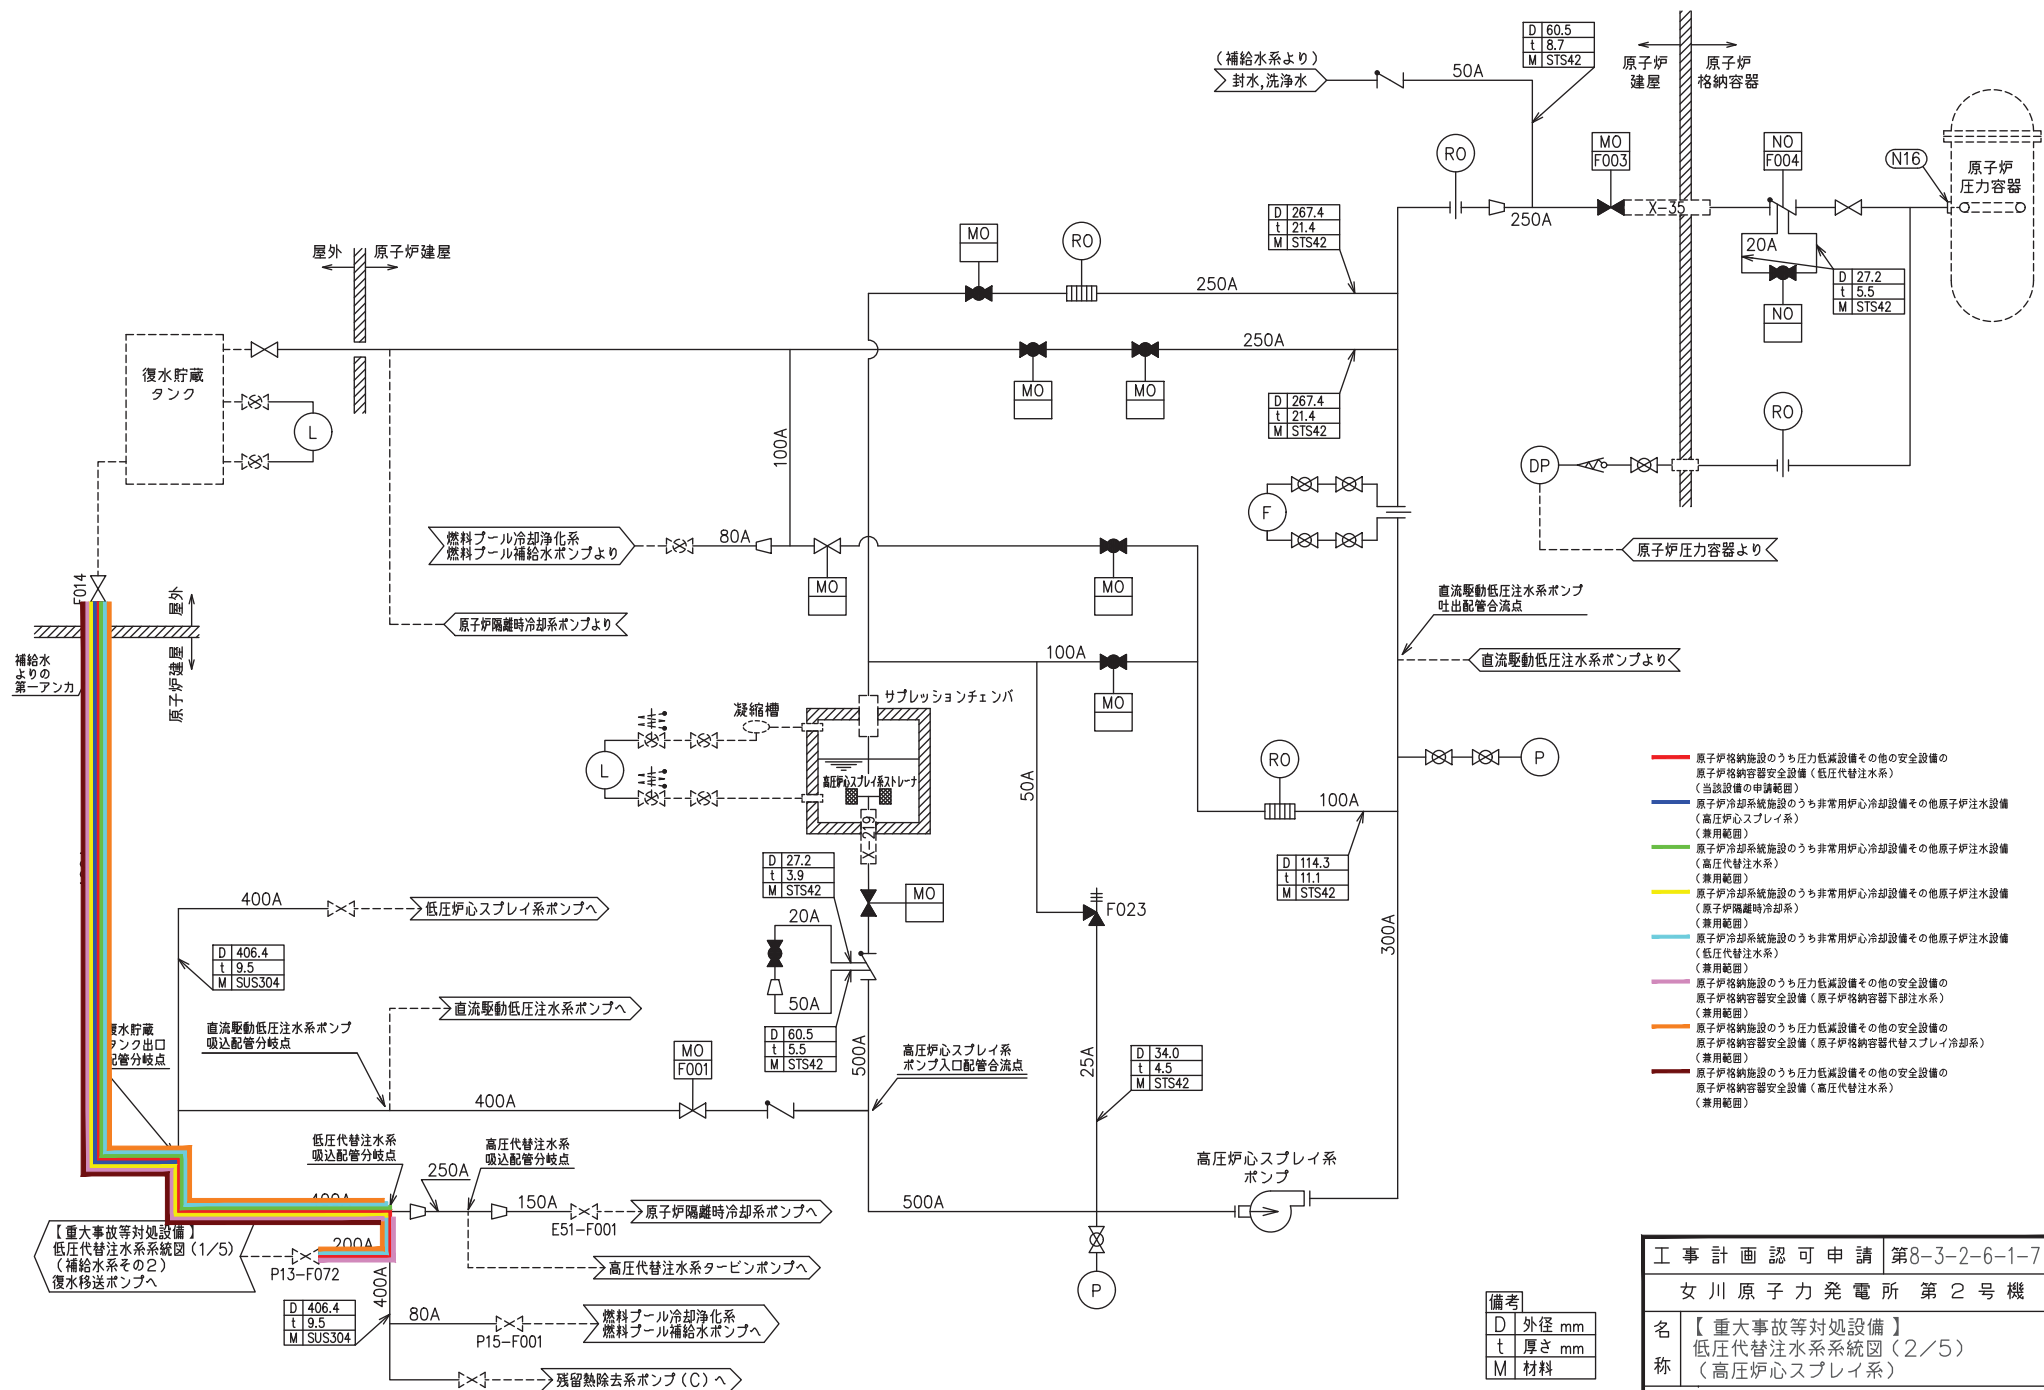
（補給水系より）
封水,洗浄水
50A
| D | 60.5 |
|---|---|
| t | 8.7 |
| M | STS42 |

原子炉建屋
原子炉格納容器
RO
MO
F003
NO
F004
N16
原子炉圧力容器
250A
X-35
20A
| D | 27.2 |
|---|---|
| t | 5.5 |
| M | STS42 |

NO
| D | 267.4 |
|---|---|
| t | 21.4 |
| M | STS42 |

MO
RO
250A
屋外
原子炉建屋
復水貯蔵タンク
L
MO
MO
250A
| D | 267.4 |
|---|---|
| t | 21.4 |
| M | STS42 |

RO
DP
100A
F
燃料プール冷却浄化系
燃料プール補給水ポンプより
80A
MO
MO
原子炉圧力容器より
F014
屋外
原子炉建屋
原子炉隔離時冷却系ポンプより
直流駆動低圧注水系ポンプ
吐出配管合流点
直流駆動低圧注水系ポンプより
補給水
よりの
第一アンカ
100A
MO
サプレッションチェンバ
凝縮槽
L
高圧炉心スプレイ系ストレーナ
X-219
RO
100A
P
50A
| D | 114.3 |
|---|---|
| t | 11.1 |
| M | STS42 |

| D | 27.2 |
|---|---|
| t | 3.9 |
| M | STS42 |

MO
20A
F023
400A
低圧炉心スプレイ系ポンプへ
| D | 406.4 |
|---|---|
| t | 9.5 |
| M | SUS304 |

50A
300A
直流駆動低圧注水系ポンプへ
| D | 60.5 |
|---|---|
| t | 5.5 |
| M | STS42 |

復水貯蔵
タンク出口
配管分岐点
直流駆動低圧注水系ポンプ
吸込配管分岐点
MO
F001
500A
高圧炉心スプレイ系
ポンプ入口配管合流点
25A
| D | 34.0 |
|---|---|
| t | 4.5 |
| M | STS42 |

400A
低圧代替注水系
吸込配管分岐点
高圧代替注水系
吸込配管分岐点
高圧炉心スプレイ系
ポンプ
250A
150A
原子炉隔離時冷却系ポンプへ
E51-F001
500A
【重大事故等対処設備】
低圧代替注水系系統図（1/5）
（補給水系その2）
復水移送ポンプへ
400A
200A
P13-F072
高圧代替注水系タービンポンプへ
P
| D | 406.4 |
|---|---|
| t | 9.5 |
| M | SUS304 |

400A
80A
P15-F001
燃料プール冷却浄化系
燃料プール補給水ポンプへ
残留熱除去系ポンプ（C）へ

原子炉格納施設のうち圧力低減設備その他の安全設備の
原子炉格納容器安全設備（低圧代替注水系）
（当該設備の申請範囲）
原子炉冷却系統施設のうち非常用炉心冷却設備その他原子炉注水設備
（高圧炉心スプレイ系）
（兼用範囲）
原子炉冷却系統施設のうち非常用炉心冷却設備その他原子炉注水設備
（高圧代替注水系）
（兼用範囲）
原子炉冷却系統施設のうち非常用炉心冷却設備その他原子炉注水設備
（原子炉隔離時冷却系）
（兼用範囲）
原子炉冷却系統施設のうち非常用炉心冷却設備その他原子炉注水設備
（低圧代替注水系）
（兼用範囲）
原子炉格納施設のうち圧力低減設備その他の安全設備の
原子炉格納容器安全設備（原子炉格納容器下部注水系）
（兼用範囲）
原子炉格納施設のうち圧力低減設備その他の安全設備の
原子炉格納容器安全設備（原子炉格納容器代替スプレイ冷却系）
（兼用範囲）
原子炉格納施設のうち圧力低減設備その他の安全設備の
原子炉格納容器安全設備（高圧代替注水系）
（兼用範囲）

| 備考 | |
|---|---|
| D | 外径 mm |
| t | 厚さ mm |
| M | 材料 |

| 工事計画認可申請 | 第8-3-2-6-1-7 |
|---|---|
| 女川原子力発電所 第2号機 | |
| 名称 | 【重大事故等対処設備】 低圧代替注水系系統図（2/5） （高圧炉心スプレイ系） |